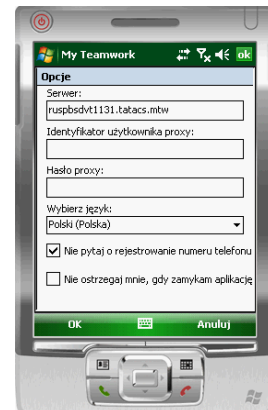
My Teamwork

ok

Opcje

Serwer:

ruspbsdvt1131.tatacs.mtw

Identyfikator użytkownika proxy:

Hasło proxy:

Wybierz język:

Polski (Polska)

Nie pytaj o rejestrowanie numeru telefonu

Nie ostrzegaj mnie, gdy zamykam aplikację

OK

Anuluj